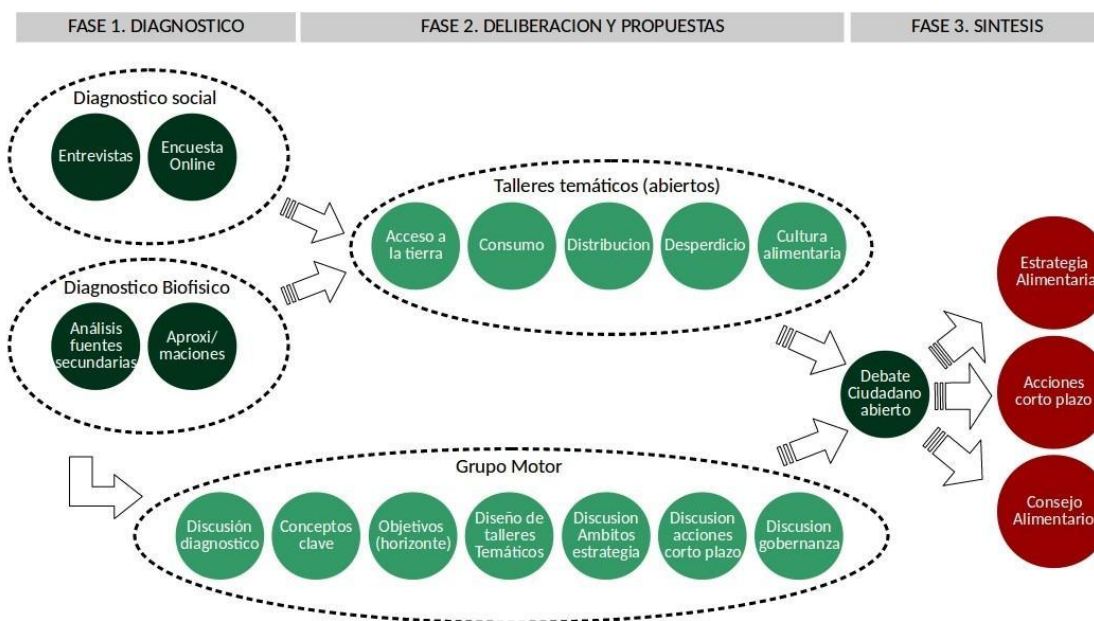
FASE 1. DIAGNOSTICO

FASE 2. DELIBERACION Y PROPUESTAS

FASE 3. SINTESIS

Diagnostico social

Entrevistas

Encuesta Online

Diagnostico Biofisico

Análisis fuentes secundarias

Aproxi/ maciones

Talleres temáticos (abiertos)

Acceso a la tierra

Consumo

Distribucion

Desperdicio

Cultura alimentaria

Grupo Motor

Discusión diagnostico

Conceptos clave

Objetivos (horizonte)

Diseño de talleres Temáticos

Discusion Ambitos estrategia

Discusion acciones corto plazo

Discusion gobernanza

Debate Ciudadano abierto

Estrategia Alimentaria

Acciones corto plazo

Consejo Alimentario